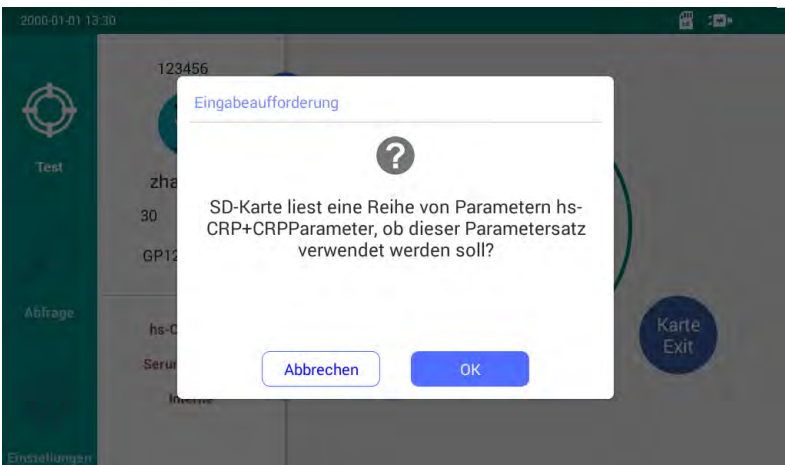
2000-01-01 13:30

Test

Abfrage

Einstellungen

123456

zha

30

GP12

hs-C

Seru

Interne

Karte Exit

Eingabeaufforderung

?

SD-Karte liest eine Reihe von Parametern hs-CRP+CRPParameter, ob dieser Parametersatz verwendet werden soll?

Abbrechen

OK